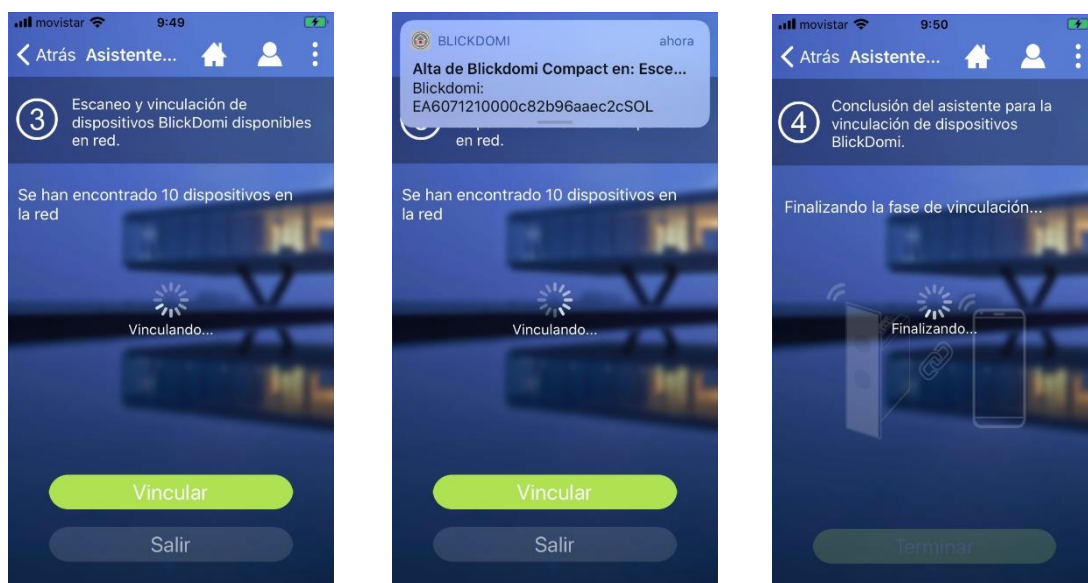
movistar 9:49

Atrás Asistente...

3 Escaneo y vinculación de dispositivos BlickDomi disponibles en red.

Se han encontrado 10 dispositivos en la red

Vinculando...

Vincular

Salir

BLICKDOMI ahora

Alta de Blickdomi Compact en: Esce...
Blickdomi:
EA6071210000c82b96aaec2cSOL

en red.

Se han encontrado 10 dispositivos en la red

Vinculando...

Vincular

Salir

movistar 9:50

Atrás Asistente...

4 Conclusión del asistente para la vinculación de dispositivos BlickDomi.

Finalizando la fase de vinculación...

Finalizando...

Terminar